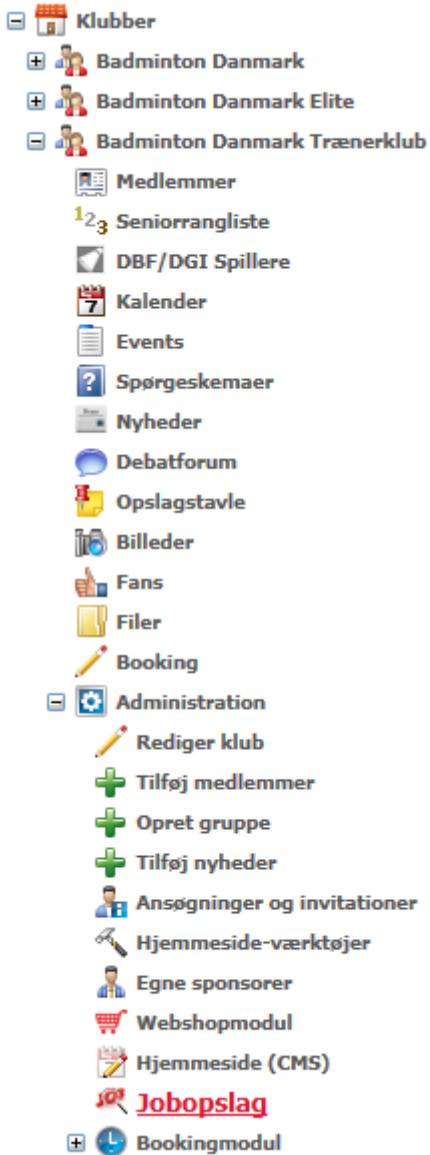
Klubber
Badminton Danmark
Badminton Danmark Elite
Badminton Danmark Trænerklub
Medlemmer
$^1 2_3$ Seniorrangliste
DBF/DGI Spillere
Kalender
Events
Spørgeskemaer
Nyheder
Debatforum
Opslagstavle
Billeder
Fans
Filer
Booking
Administration
Rediger klub
Tilføj medlemmer
Opret gruppe
Tilføj nyheder
Ansøgninger og invitationer
Hjemmeside-værktøjer
Egne sponsorer
Webshopmodul
Hjemmeside (CMS)
Jobopslag
Bookingmodul